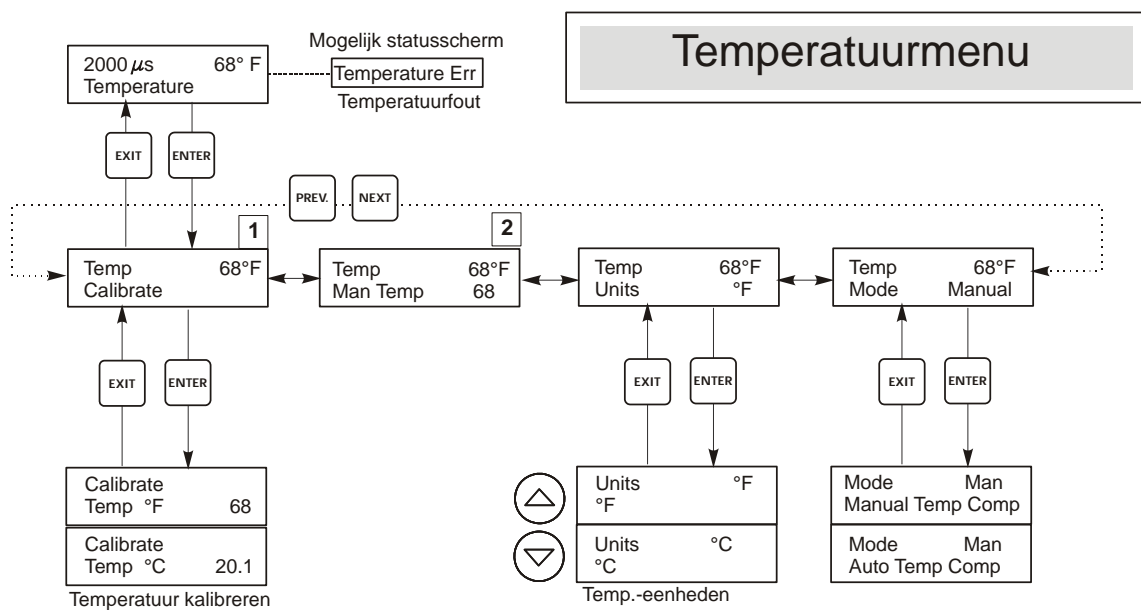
2000 $\mu$s 68° F
Temperature

Mogelijk statusscherm
Temperature Err
Temperatuurfout

Temperatuurmenu

EXIT
ENTER

PREV.
NEXT

1
Temp 68°F
Calibrate

2
Temp 68°F
Man Temp 68

Temp 68°F
Units °F

Temp 68°F
Mode Manual

EXIT
ENTER

EXIT
ENTER

EXIT
ENTER

Calibrate
Temp °F 68

Calibrate
Temp °C 20.1

Temperatuur kalibreren

Units °F
°F

Units °C
°C

Temp.-eenheden

Mode Man
Manual Temp Comp

Mode Man
Auto Temp Comp